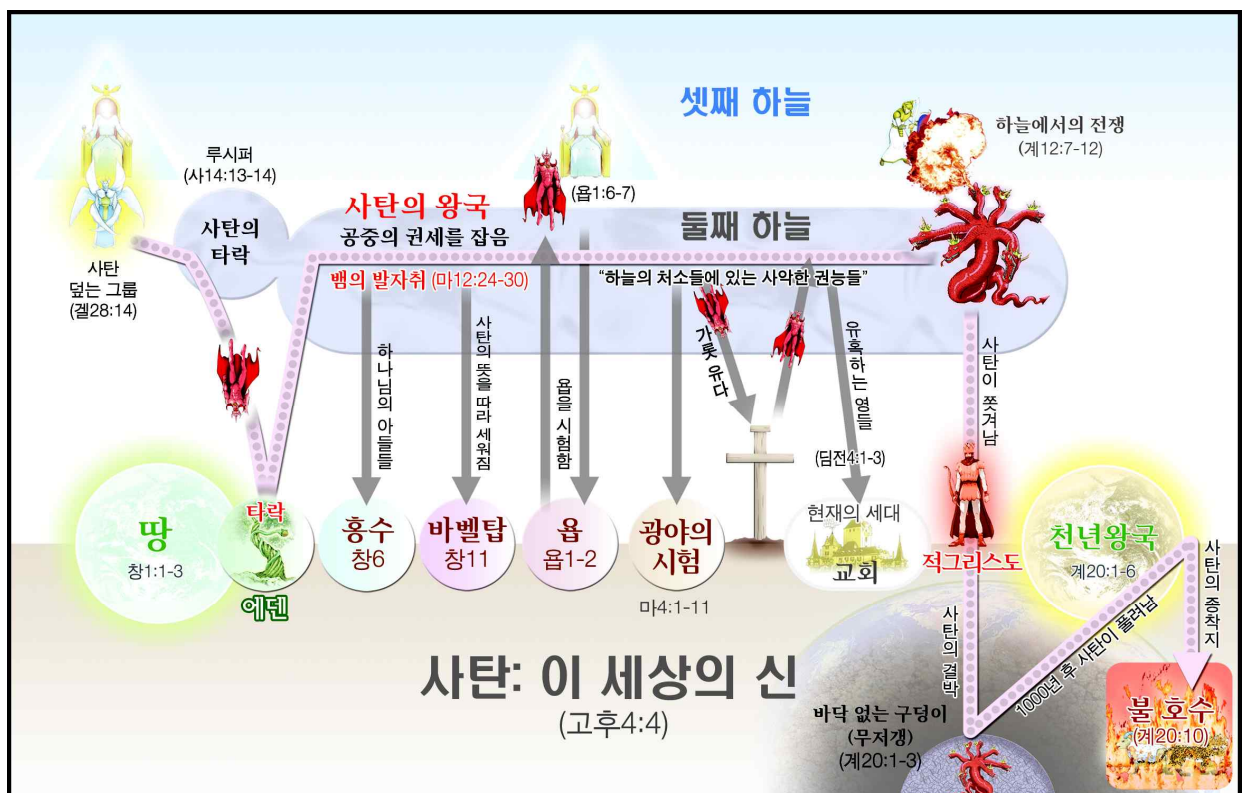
셋째 하늘

하늘에서의 전쟁
(계12:7-12)

루시퍼
(사14:13-14)

사탄의 타락

사탄
덮는 그룹
(겔28:14)

사탄의 왕국
공중의 권세를 잡음

(욥1:6-7)

둘째 하늘

뱀의 발자취 (마12:24-30)

"하늘의 처소들에 있는 사악한 권능들"

하나님의 아들들

사탄의 뜻을 따라 세워짐

욥을 시험함

가룟 유다

유혹하는 영들

(딤전4:1-3)

사탄이 쫓겨남

땅
창1:1-3

타락

에덴

홍수
창6

바벨탑
창11

욥
욥1-2

광야의 시험
마4:1-11

현재의 세대
교회

적그리스도

천년왕국
계20:1-6

사탄의 종착지

사탄의 결박

1000년 후 사탄이 풀려남

사탄: 이 세상의 신
(고후4:4)

바닥 없는 구덩이
(무저갱)
(계20:1-3)

불 호수
(계20:10)